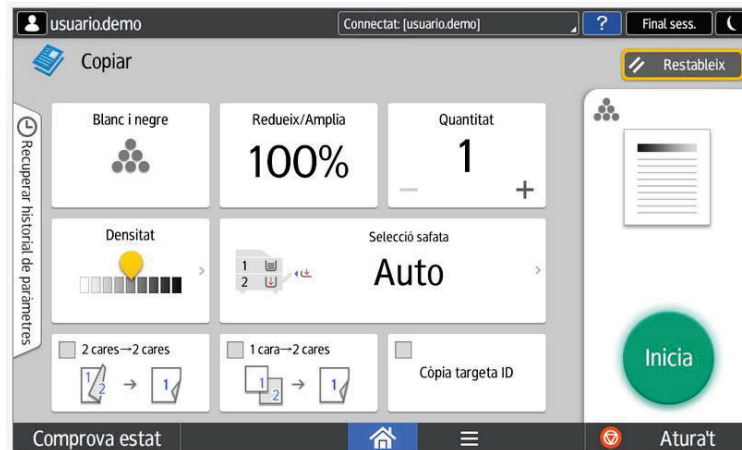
usuario.demo
Connectat: [usuario.demo]
?
Final sess.

Copiar
Restableix

Recuperar historial de paràmetres

Blanc i negre

Redueix/Amplia
100%

Quantitat
1
—
+

Densitat

Selecció safata
1
2
Auto

2 cares→2 cares
1 cara→2 cares
Còpia targeta ID

Inicia

Comprova estat
Atura't